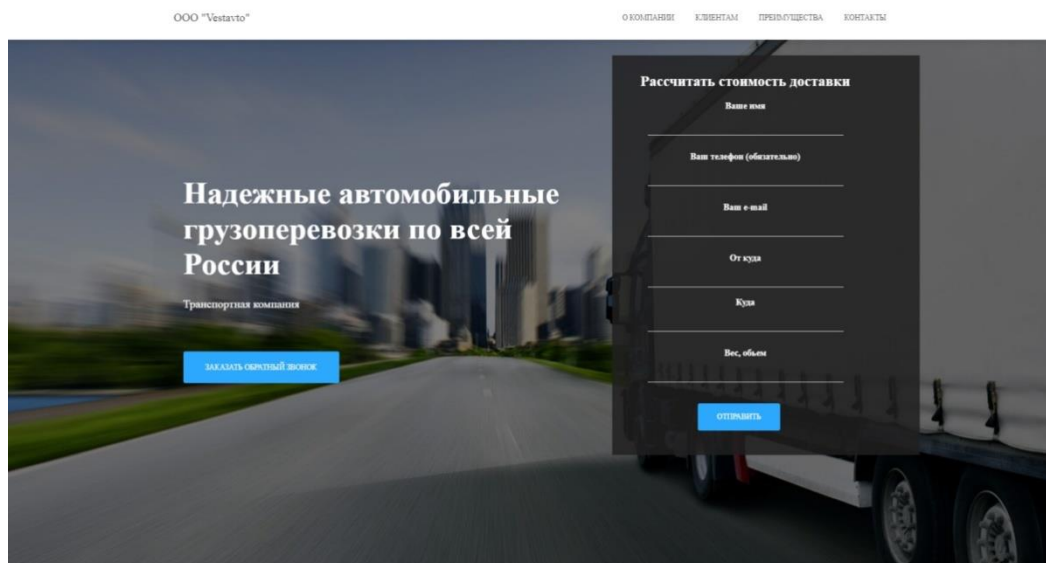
ООО "Vestavto"

О КОМПАНИИ КЛИЕНТАМ ПРЕИМУЩЕСТВА КОНТАКТЫ

Надежные автомобильные грузоперевозки по всей России

Транспортная компания

ЗАКАЗАТЬ ОБРАТНЫЙ ЗВОНОК

Рассчитать стоимость доставки

Ваше имя

Ваш телефон (обязательно)

Ваш e-mail

От куда

Куда

Вес, обьем

ОТПРАВИТЬ